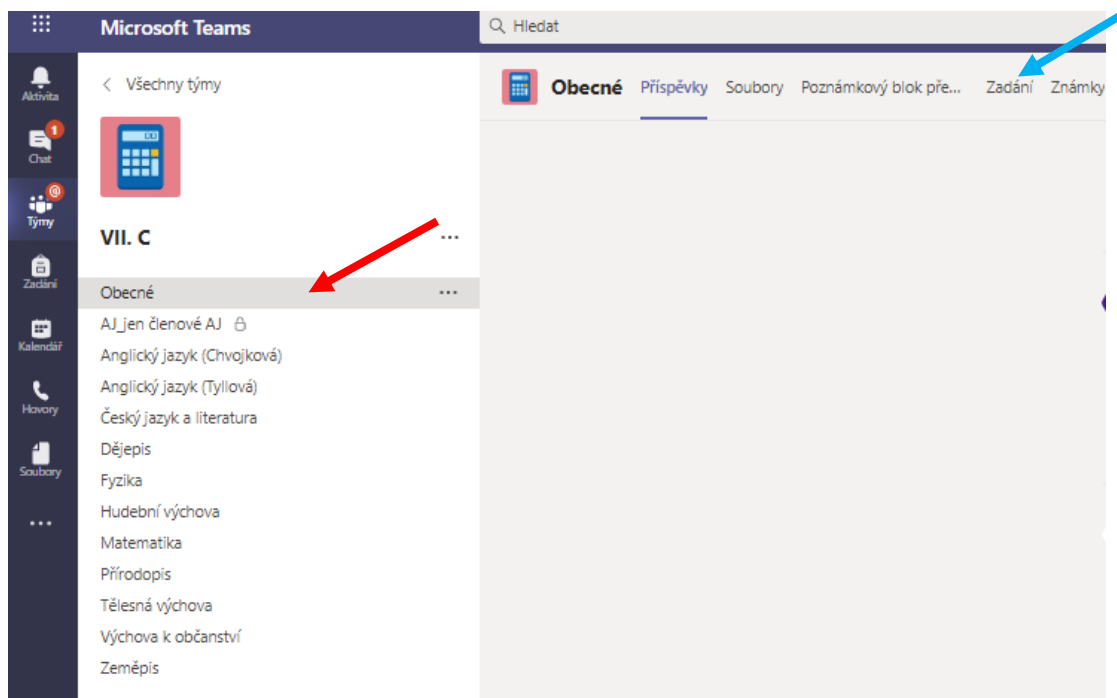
Microsoft Teams

Hledat

Aktivita

1
Chat

@
Týmy

Zadání

Kalendář

Hovory

Soubory

...

Všechny týmy

VII. C ...

Obecné ...

AJ_jen členové AJ

Anglický jazyk (Chvojková)

Anglický jazyk (Tyllová)

Český jazyk a literatura

Dějepis

Fyzika

Hudební výchova

Matematika

Přírodopis

Tělesná výchova

Výchova k občanství

Zeměpis

Obecné Příspěvky Soubory Poznámkový blok pře... Zadání Známky